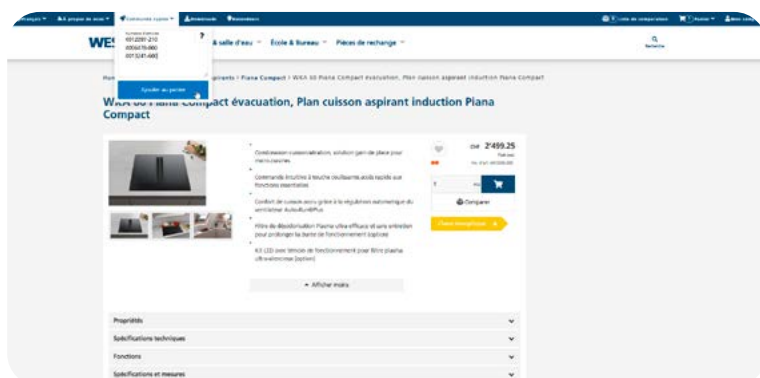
Français ▾ À propos de nous ▾ Commande rapide ▾ Téléchargements Revendeurs

Liste de comparaison Panier ▾ Mon compte

WE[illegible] & salle d'eau ▾ École & Bureau ▾ Pièces de rechange ▾

Recherche

Numéros d'articles
401.2291-210
005.0476-060
001.3241-660

?

Ajouter au panier

Hom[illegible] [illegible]pirants > Piana Compact > WKA 80 Piana Compact évacuation, Plan cuisson aspirant induction Piana Compact

WKA 80 Piana Compact évacuation, Plan cuisson aspirant induction Piana Compact

Construction sans ventilation, solution gain de place pour micro-cuisines

Commande intuitive à touche coulissante, accès rapide aux fonctions essentielles

Confort de cuisson accru grâce à la régulation automatique du ventilateur Auto-Run-AirPlus

Filtre de désodorisation Plasma ultra-efficace et sans entretien pour prolonger la durée de fonctionnement (option)

Kit LED avec témoin de fonctionnement pour filtre plasma ultraviolet (option)

Afficher moins

CHF 2'499.25

Comparer

Propriétés

Spécifications techniques

Fonctions

Spécifications et mesures